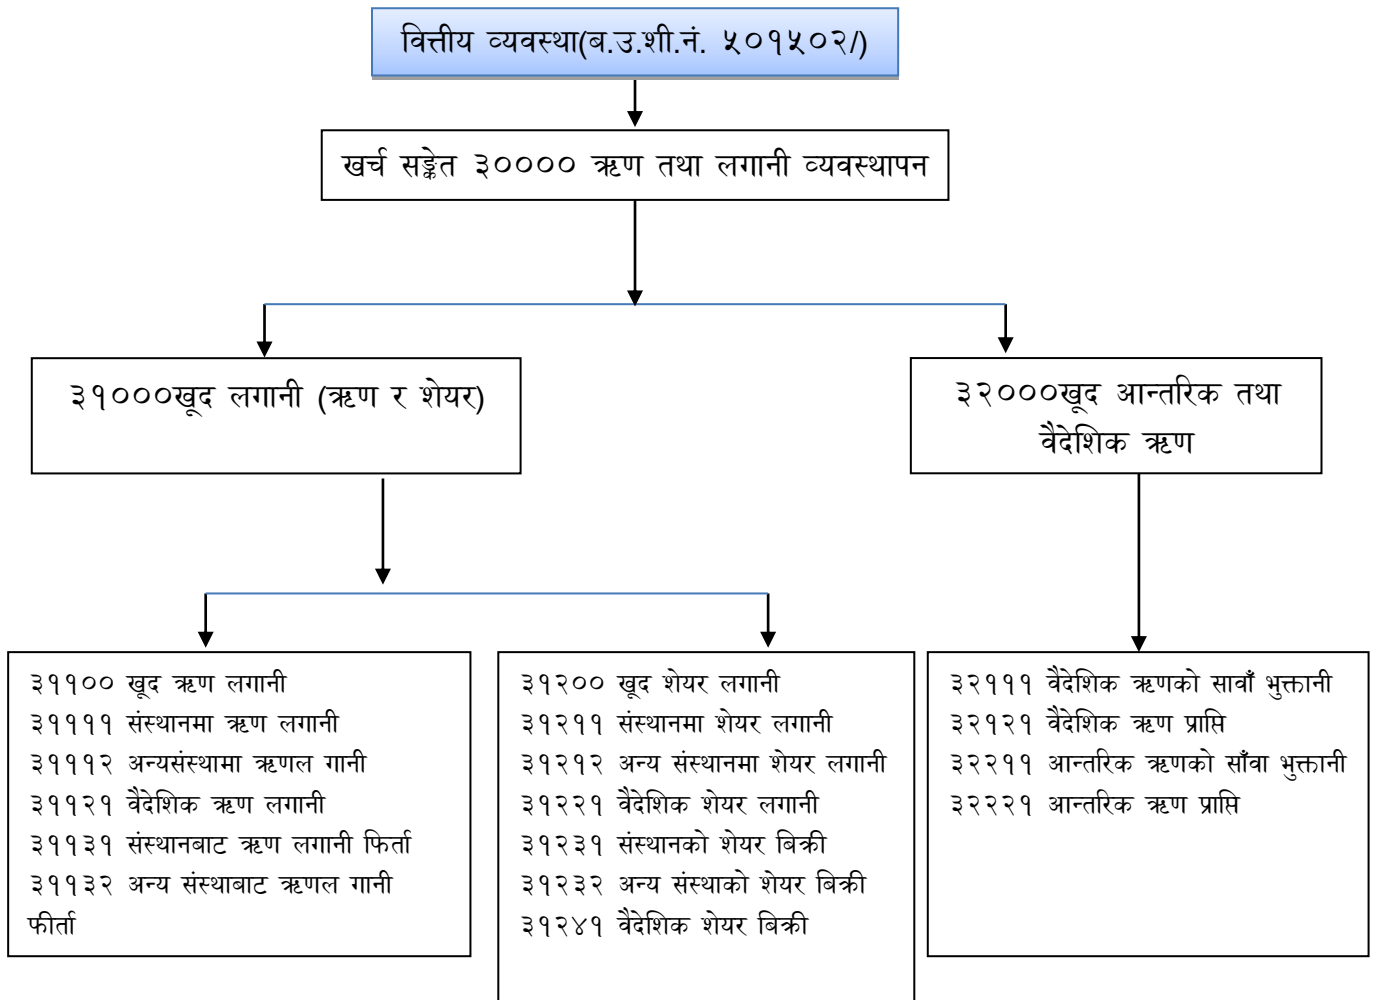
वित्तीय व्यवस्था(ब.उ.शी.नं. ५०१५०२/)

खर्च सङ्केत ३०००० ऋण तथा लगानी व्यवस्थापन

३१०००खूद लगानी (ऋण र शेयर)

३२०००खूद आन्तरिक तथा वैदेशिक ऋण

३११०० खूद ऋण लगानी
३१११११ संस्थानमा ऋण लगानी
३१११२ अन्यसंस्थामा ऋणल गानी
३११२१ वैदेशिक ऋण लगानी
३११३१ संस्थानबाट ऋण लगानी फिर्ता
३११३२ अन्य संस्थाबाट ऋणल गानी फीर्ता

३१२०० खूद शेयर लगानी
३१२११ संस्थानमा शेयर लगानी
३१२१२ अन्य संस्थानमा शेयर लगानी
३१२२१ वैदेशिक शेयर लगानी
३१२३१ संस्थानको शेयर बिक्री
३१२३२ अन्य संस्थाको शेयर बिक्री
३१२४१ वैदेशिक शेयर बिक्री

३२१११ वैदेशिक ऋणको सावाँ भुक्तानी
३२१२१ वैदेशिक ऋण प्राप्ति
३२२११ आन्तरिक ऋणको साँवा भुक्तानी
३२२२१ आन्तरिक ऋण प्राप्ति